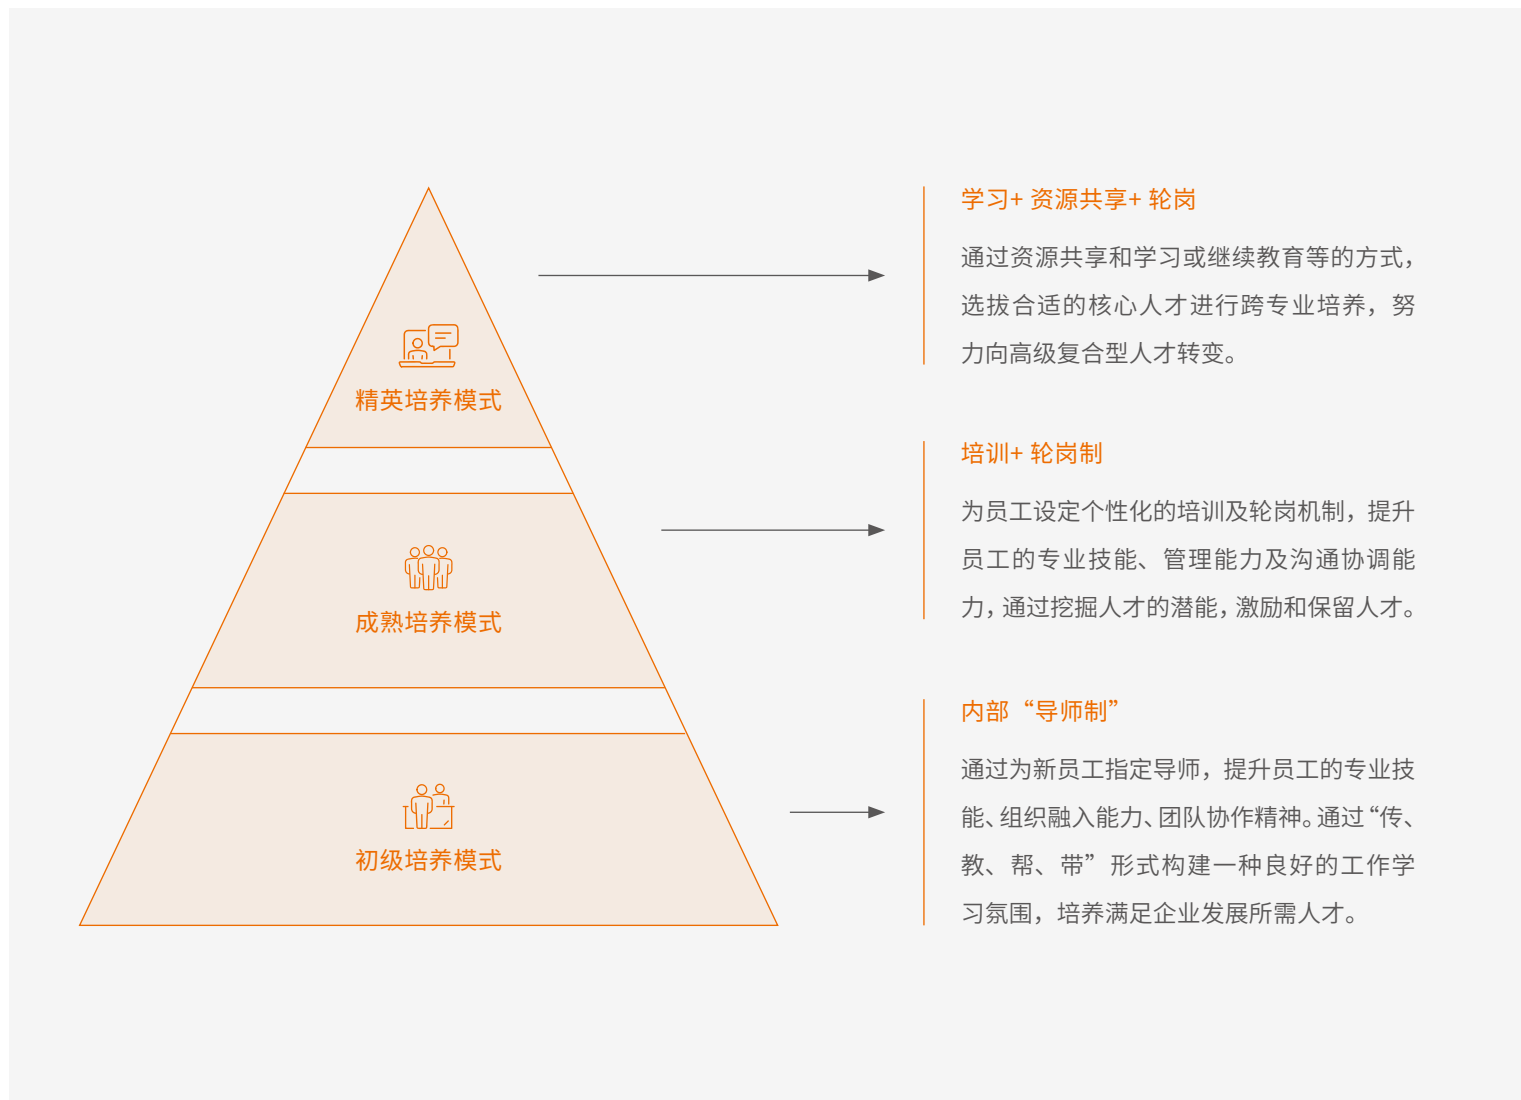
精英培养模式

成熟培养模式

初级培养模式

学习+ 资源共享+ 轮岗

通过资源共享和学习或继续教育等的方式，选拔合适的核心人才进行跨专业培养，努力向高级复合型人才转变。

培训+ 轮岗制

为员工设定个性化的培训及轮岗机制，提升员工的专业技能、管理能力及沟通协调能力，通过挖掘人才的潜能，激励和保留人才。

内部“导师制”

通过为新员工指定导师，提升员工的专业技能、组织融入能力、团队协作精神。通过“传、教、帮、带”形式构建一种良好的工作学习氛围，培养满足企业发展所需人才。